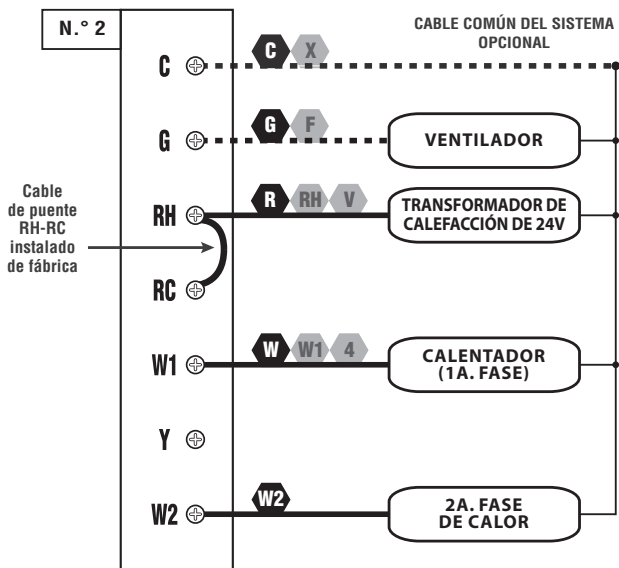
N.° 2

CABLE COMÚN DEL SISTEMA OPCIONAL

C
C X

G
G F
VENTILADOR

Cable de puente RH-RC instalado de fábrica

RH
R RH V
TRANSFORMADOR DE CALEFACCIÓN DE 24V

RC

W1
W W1 4
CALENTADOR (1A. FASE)

Y

W2
W2
2A. FASE DE CALOR